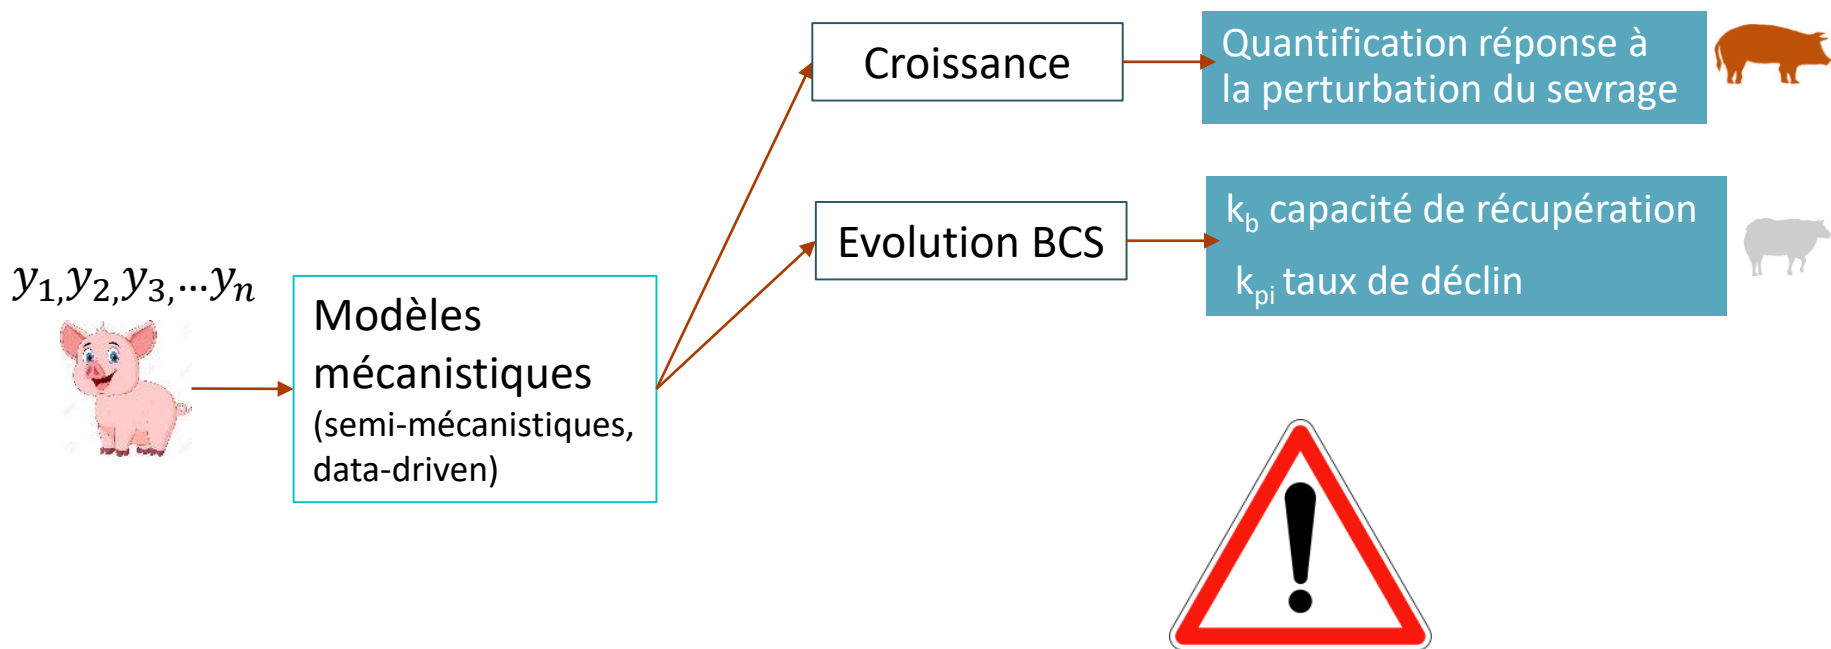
$y_1, y_2, y_3, \ldots y_n$

Modèles mécanistiques (semi-mécanistiques, data-driven)

Croissance

Quantification réponse à la perturbation du sevrage

Evolution BCS

$k_b$ capacité de récupération

$k_{pi}$ taux de déclin